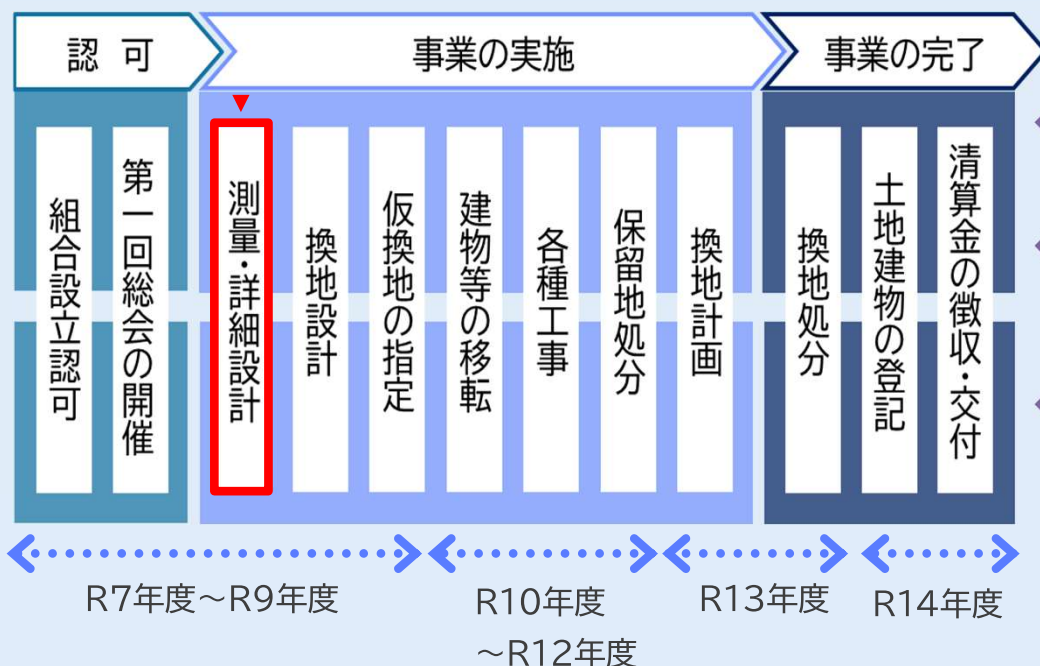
認　可

事業の実施

事業の完了

組合設立認可

第一回総会の開催

測量・詳細設計

換地設計

仮換地の指定

建物等の移転

各種工事

保留地処分

換地計画

換地処分

土地建物の登記

清算金の徴収・交付

R7年度～R9年度

R10年度
～R12年度

R13年度

R14年度